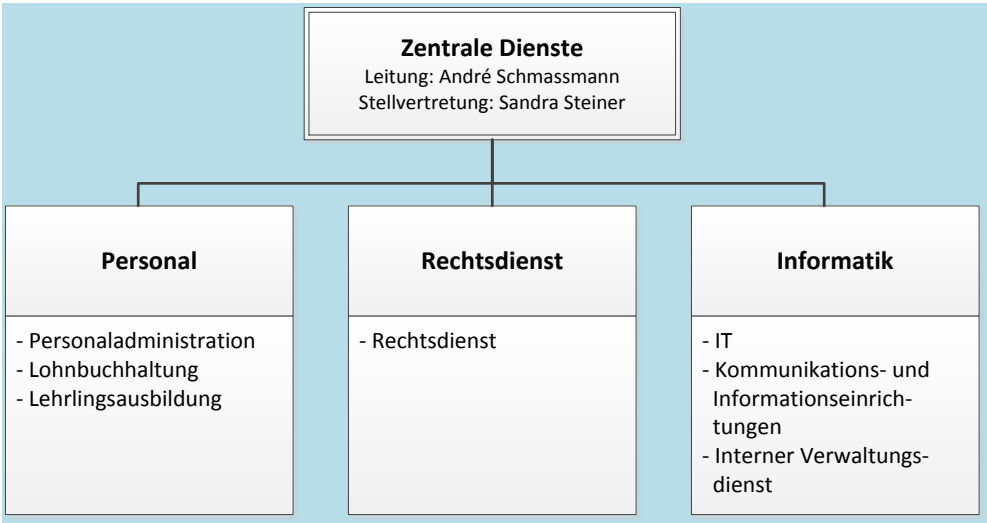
Zentrale Dienste
Leitung: André Schmassmann
Stellvertretung: Sandra Steiner

Personal

- Personaladministration
- Lohnbuchhaltung
- Lehrlingsausbildung

Rechtsdienst

- Rechtsdienst

Informatik

- IT
- Kommunikations- und Informationseinrichtungen
- Interner Verwaltungsdienst